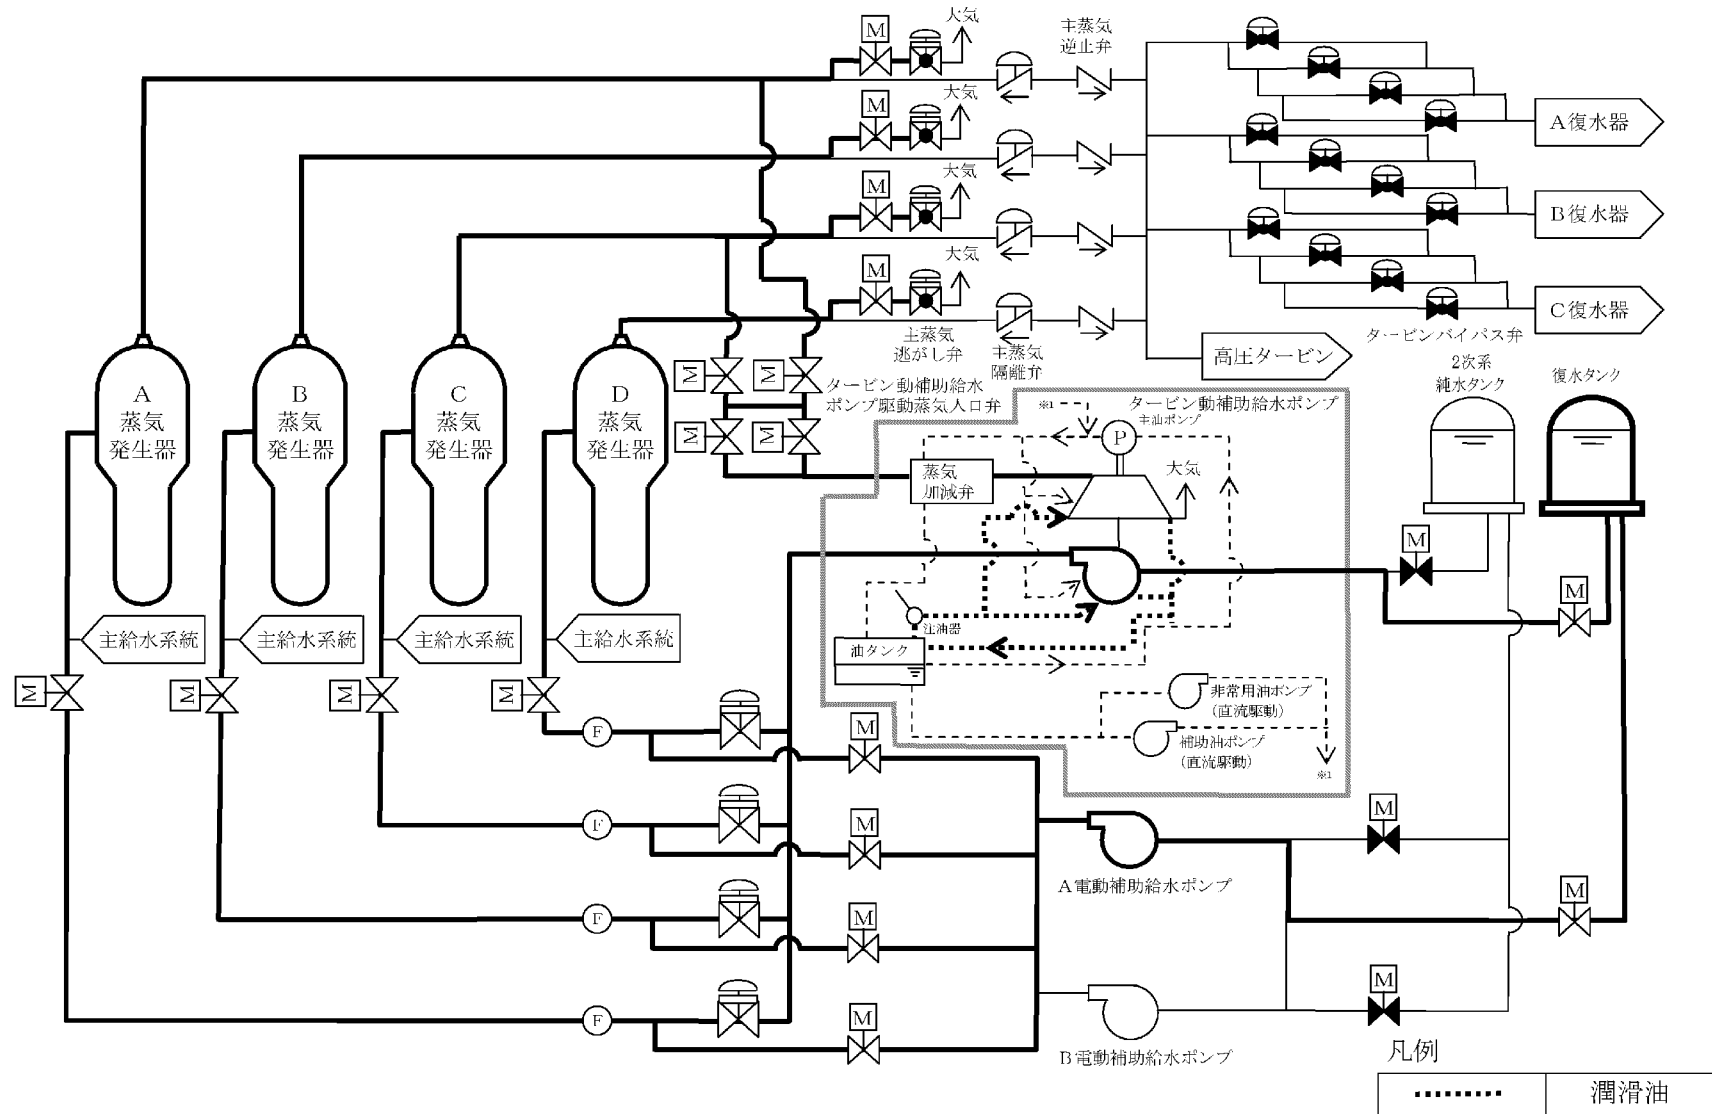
M
大気
主蒸気
逆止弁
M
大気
M
大気
M
大気
A復水器
B復水器
C復水器
A
蒸気
発生器
B
蒸気
発生器
C
蒸気
発生器
D
蒸気
発生器
主蒸気
逃がし弁
主蒸気
隔離弁
高圧タービン
タービンバイパス弁
M
M
M
M
タービン動補助給水
ポンプ駆動蒸気入口弁
※1
タービン動補助給水ポンプ
主油ポンプ
P
蒸気
加減弁
大気
2次系
純水タンク
復水タンク
M
M
注油器
油タンク
非常用油ポンプ
(直流駆動)
補助油ポンプ
(直流駆動)
※1
主給水系統
主給水系統
主給水系統
主給水系統
M
M
M
M
F
M
F
M
F
M
F
M
M
A電動補助給水ポンプ
M
M
B電動補助給水ポンプ
凡例
| | 潤滑油 |